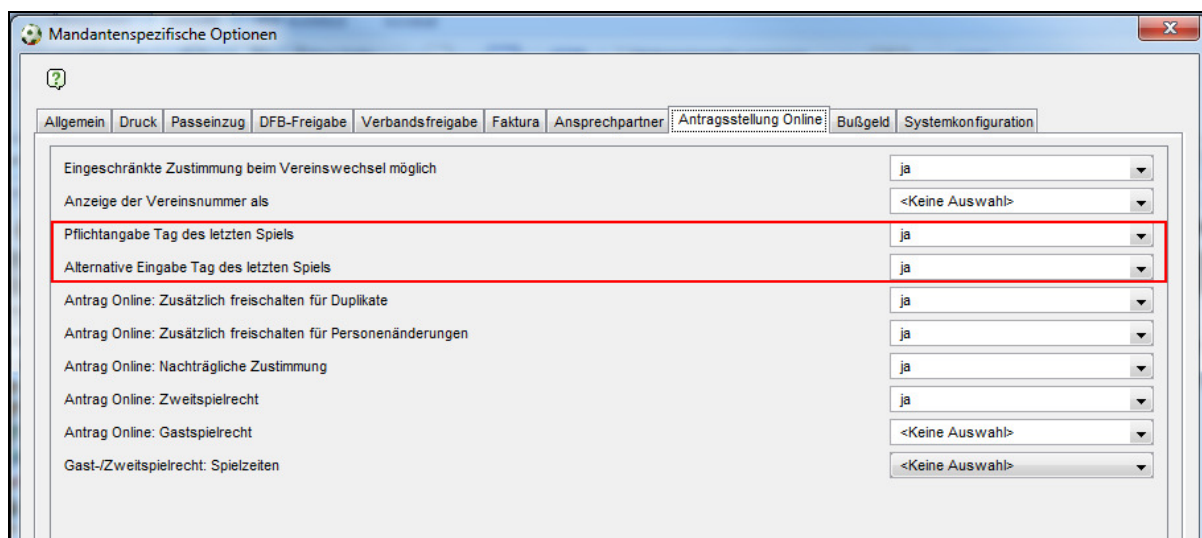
Mandantenspezifische Optionen

Allgemein | Druck | Passeinzug | DFB-Freigabe | Verbandsfreigabe | Faktura | Ansprechpartner | Antragsstellung Online | Bußgeld | Systemkonfiguration

| | |
|---|---|
| Eingeschränkte Zustimmung beim Vereinswechsel möglich | ja |
| Anzeige der Vereinsnummer als | <Keine Auswahl> |
| Pflichtangabe Tag des letzten Spiels | ja |
| Alternative Eingabe Tag des letzten Spiels | ja |
| Antrag Online: Zusätzlich freischalten für Duplikate | ja |
| Antrag Online: Zusätzlich freischalten für Personenänderungen | ja |
| Antrag Online: Nachträgliche Zustimmung | ja |
| Antrag Online: Zweitspielrecht | ja |
| Antrag Online: Gastspielrecht | <Keine Auswahl> |
| Gast-/Zweitspielrecht: Spielzeiten | <Keine Auswahl> |